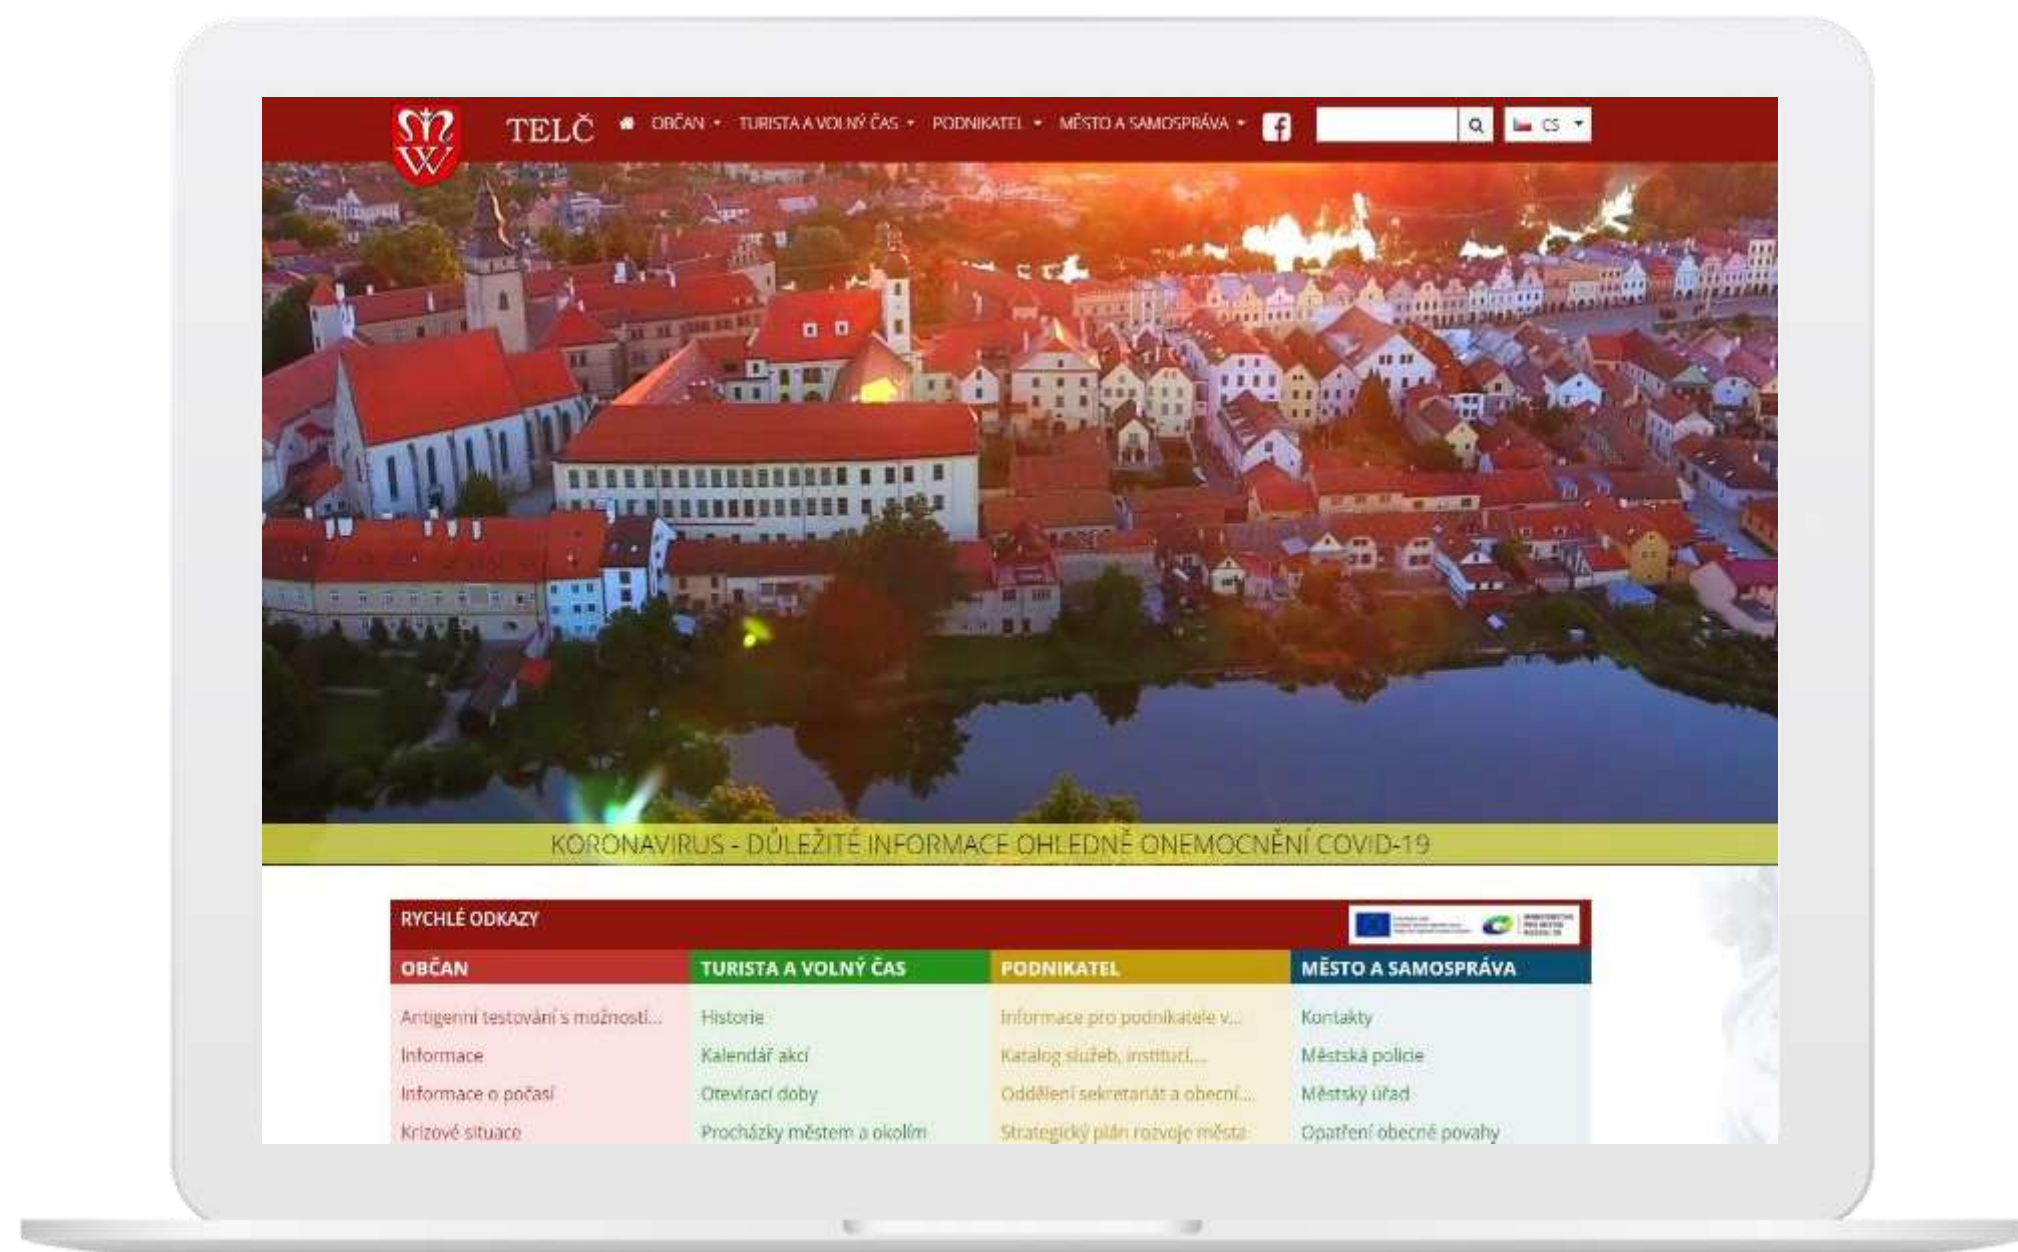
TELČ OBČAN TURISTA A VOLNÝ ČAS PODNIKATEL MĚSTO A SAMOSPRÁVA CS

KORONAVIRUS - DŮLEŽITÉ INFORMACE OHLEDNĚ ONEMOCNĚNÍ COVID-19

RYCHLÉ ODKAZY

| OBČAN | TURISTA A VOLNÝ ČAS | PODNIKATEL | MĚSTO A SAMOSPRÁVA |
|---|---|---|---|
| Antigenní testování s možností... | Historie | Informace pro podnikatele v... | Kontakty |
| Informace | Kalendář akcí | Katalog služeb, institucí,... | Městská policie |
| Informace o počasí | Otevírací doby | Oddělení sekretariát a obecní... | Městský úřad |
| Krizové situace | Procházky městem a okolím | Strategický plán rozvoje města | Opatření obecné povahy |